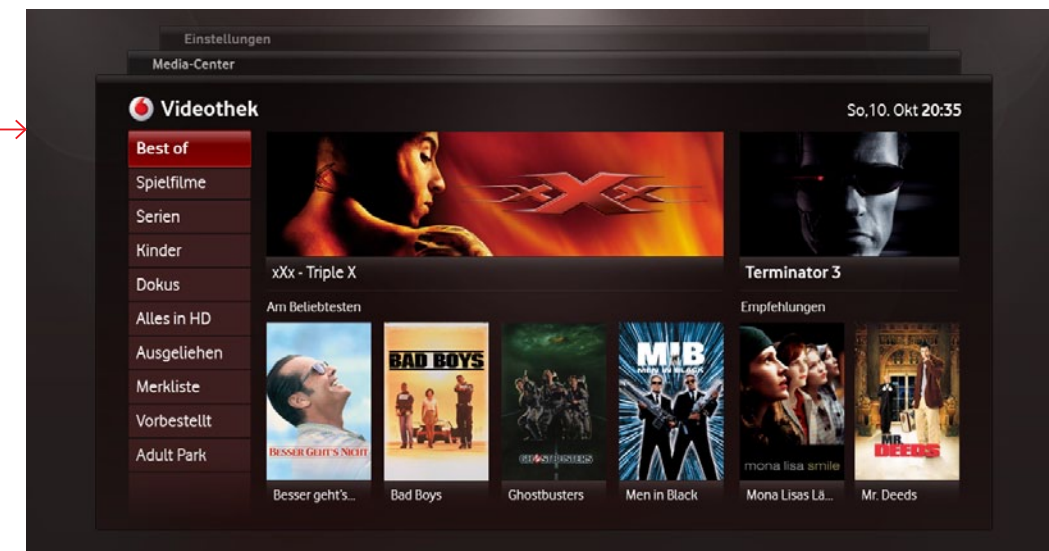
Einstellungen

Media-Center

Videothek

So,10. Okt 20:35

Best of

Spielfilme

Serien

Kinder

Dokus

Alles in HD

Ausgeliehen

Merkliste

Vorbestellt

Adult Park

xXx - Triple X

Terminator 3

Am Beliebtesten

Empfehlungen

BESSER GEHT'S NICHT

BAD BOYS

GHOSTBUSTERS

MIB MEN IN BLACK

mona lisa smile

MR DEEDS

Besser geht's...

Bad Boys

Ghostbusters

Men in Black

Mona Lisas Lä...

Mr. Deeds